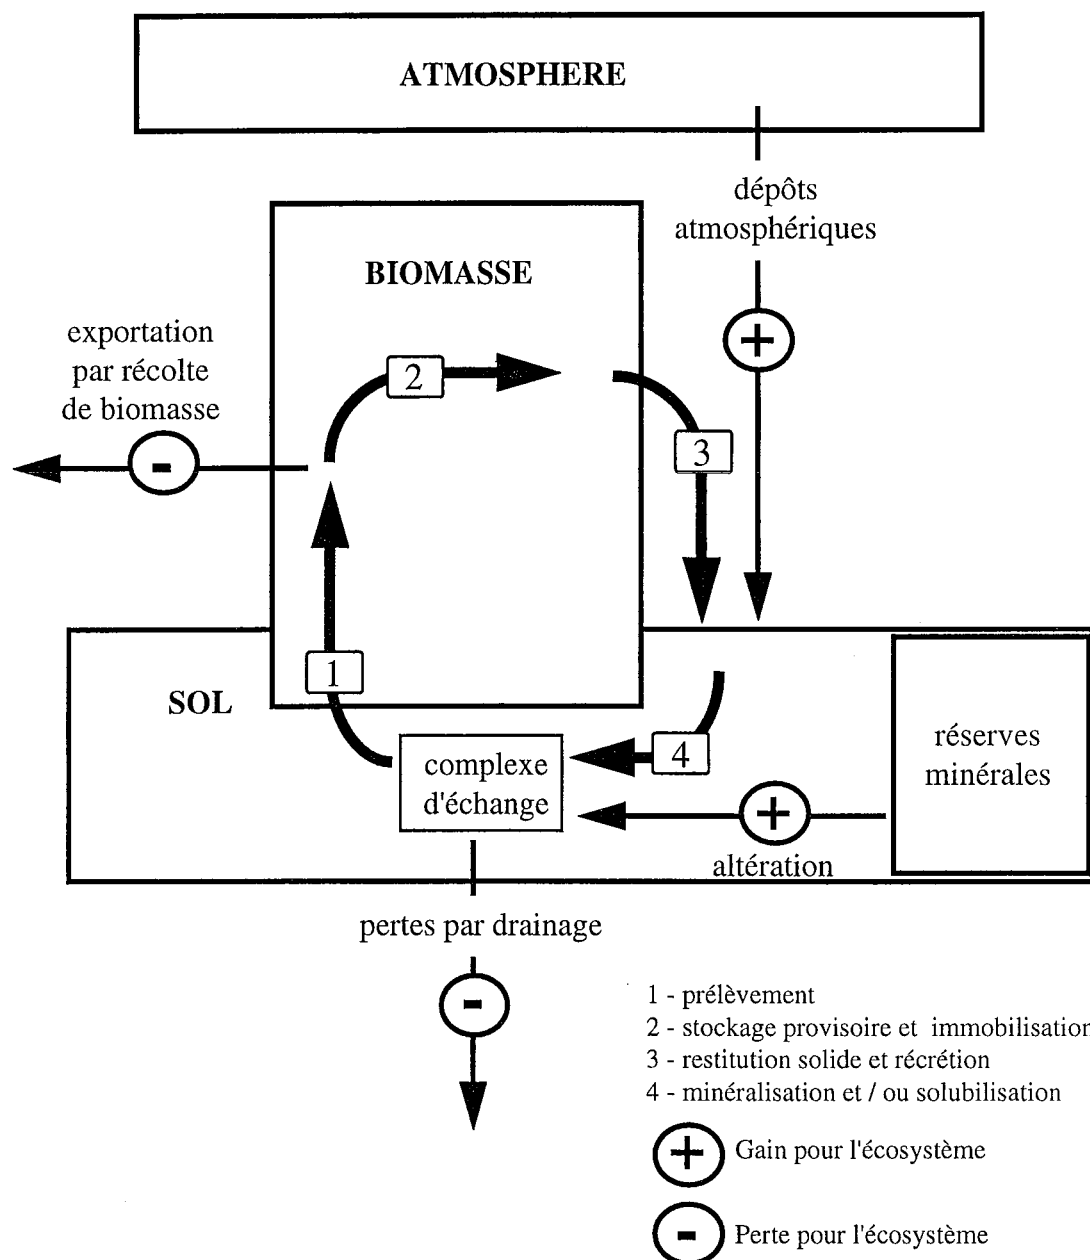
ATMOSPHERE

dépôts atmosphériques

+

BIOMASSE

exportation par récolte de biomasse

-

2

3

1

SOL

complexe d'échange

4

réserves minérales

+

altération

pertes par drainage

-

1 - prélèvement
2 - stockage provisoire et immobilisation
3 - restitution solide et récrétion
4 - minéralisation et / ou solubilisation

+ Gain pour l'écosystème

- Perte pour l'écosystème